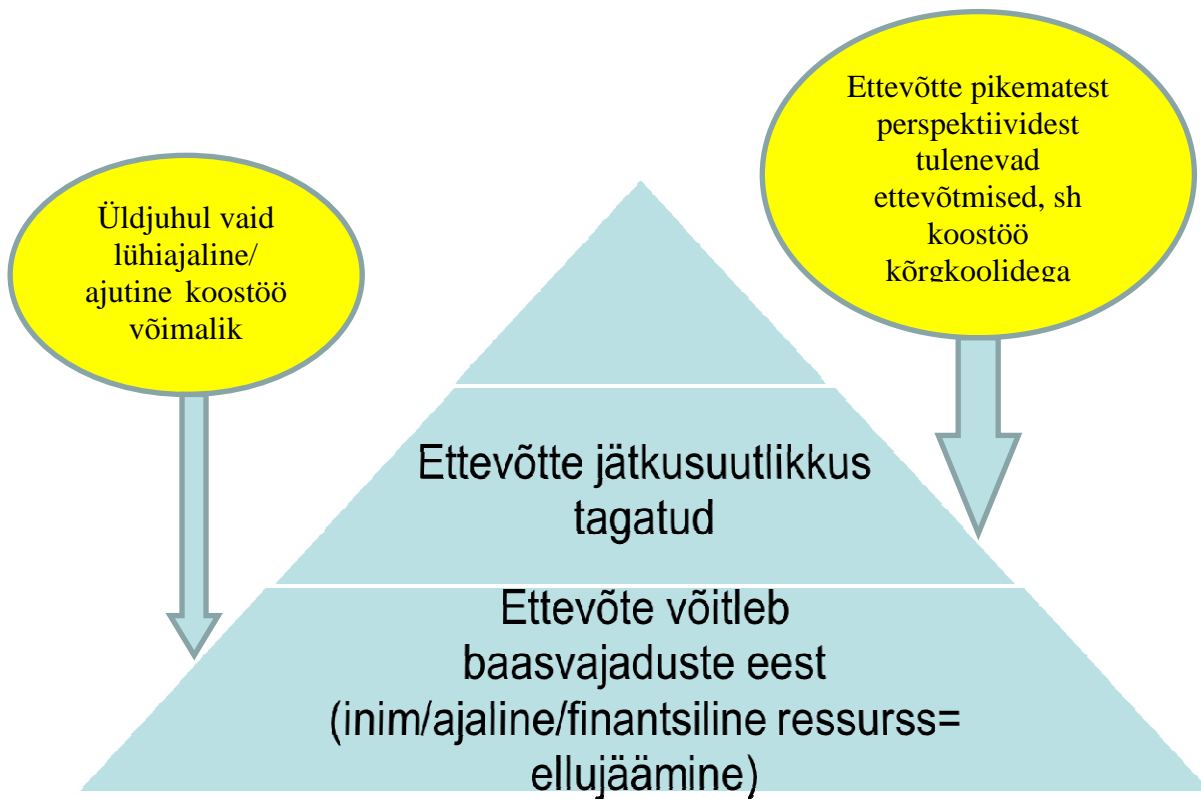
Üldjuhul vaid lühiajaline/ ajutine koostöö võimalik

Ettevõtte pikematest perspektiividest tulenevad ettevõtmised, sh koostöö kõrgkoolidega

Ettevõtte jätkusuutlikkus tagatud

Ettevõte võitleb baasvajaduste eest (inim/ajaline/finantsiline ressurss= ellujäämine)